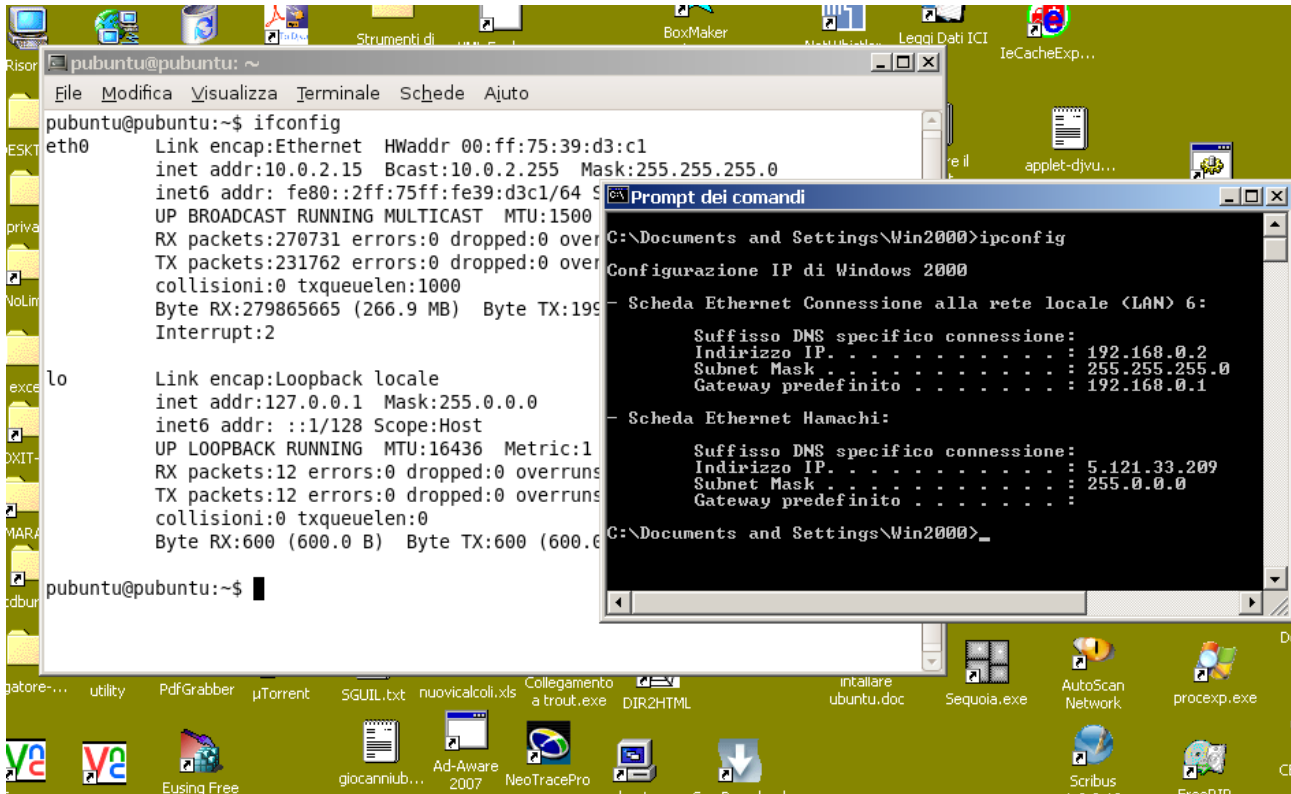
Risor

Strumenti di

BoxMaker

Leggi Dati ICI

IeCacheExp...

pubuntu@pubuntu: ~

File Modifica Visualizza Terminale Schede Aiuto

pubuntu@pubuntu:~$ ifconfig
eth0 Link encap:Ethernet HWaddr 00:ff:75:39:d3:c1
inet addr:10.0.2.15 Bcast:10.0.2.255 Mask:255.255.255.0
inet6 addr: fe80::2ff:75ff:fe39:d3c1/64 S
UP BROADCAST RUNNING MULTICAST MTU:1500
RX packets:270731 errors:0 dropped:0 over
TX packets:231762 errors:0 dropped:0 over
collisioni:0 txqueuelen:1000
Byte RX:279865665 (266.9 MB) Byte TX:19
Interrupt:2

lo Link encap:Loopback locale
inet addr:127.0.0.1 Mask:255.0.0.0
inet6 addr: ::1/128 Scope:Host
UP LOOPBACK RUNNING MTU:16436 Metric:1
RX packets:12 errors:0 dropped:0 overruns
TX packets:12 errors:0 dropped:0 overruns
collisioni:0 txqueuelen:0
Byte RX:600 (600.0 B) Byte TX:600 (600.0

pubuntu@pubuntu:~$

ESKT

priva

NoLim

exce

XIT-

MARA

cdbur

re il

applet-djvu...

Prompt dei comandi

C:\Documents and Settings\Win2000>ipconfig

Configurazione IP di Windows 2000

Scheda Ethernet Connessione alla rete locale (LAN) 6:

Suffisso DNS specifico connessione:
Indirizzo IP. . . . . . . . . . . . : 192.168.0.2
Subnet Mask . . . . . . . . . . . : 255.255.255.0
Gateway predefinito . . . . . . . : 192.168.0.1

Scheda Ethernet Hamachi:

Suffisso DNS specifico connessione:
Indirizzo IP. . . . . . . . . . . . : 5.121.33.209
Subnet Mask . . . . . . . . . . . : 255.0.0.0
Gateway predefinito . . . . . . . :

C:\Documents and Settings\Win2000>_

gatore-... utility PdfGrabber µTorrent SGUIL.txt nuovicalcoli.xls Collegamento a trout.exe DIR2HTML intallare ubuntu.doc Sequoia.exe AutoScan Network procexp.exe

Eusing Free giocanniub... Ad-Aware 2007 NeoTracePro Scribus